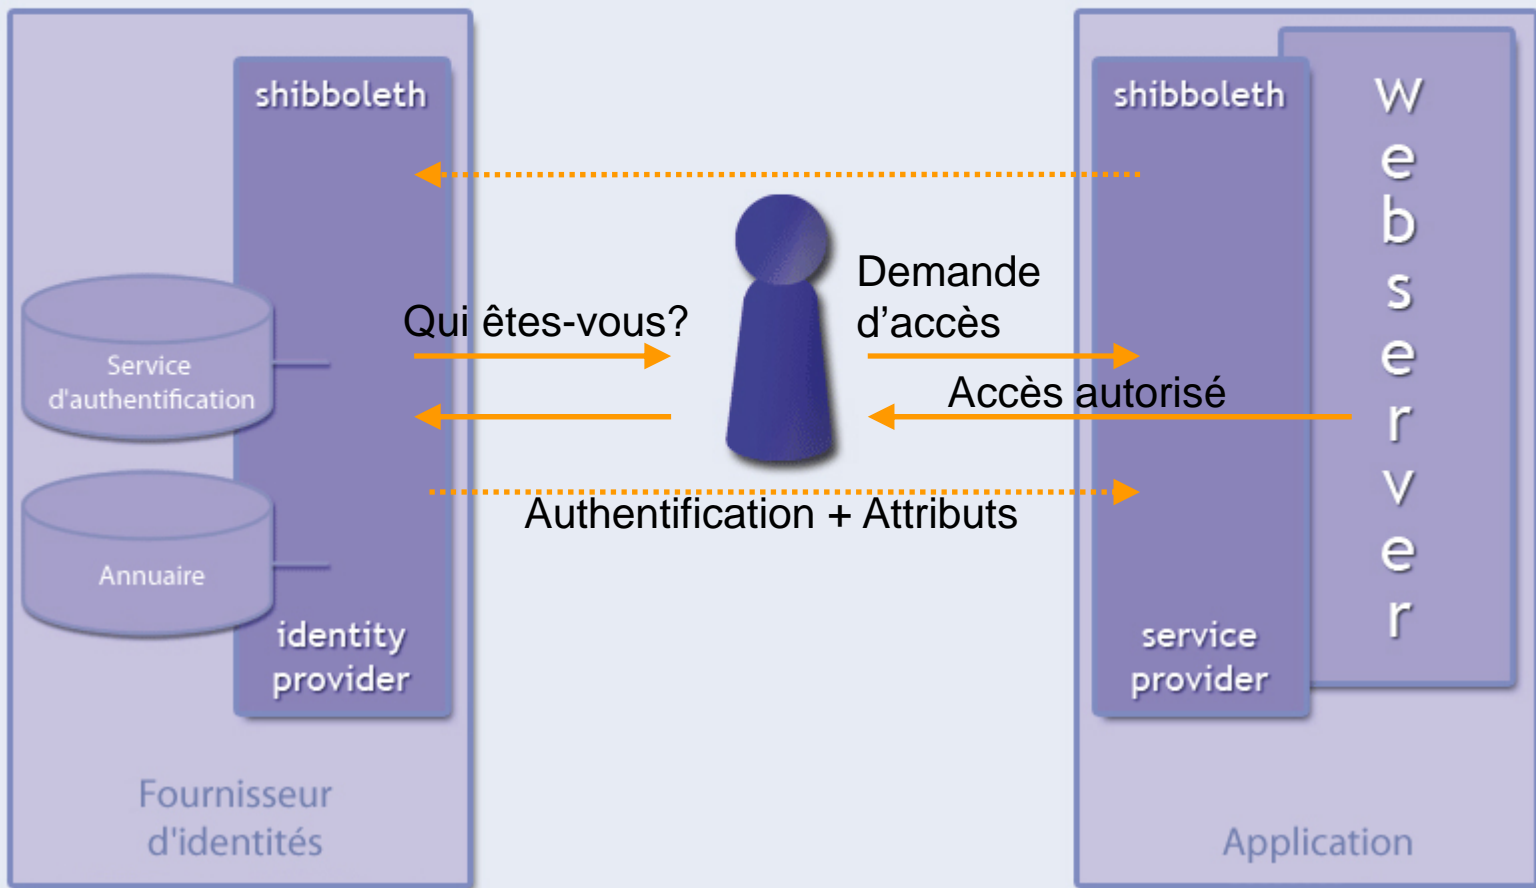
shibboleth

Service d'authentification

Annuaire

identity provider

Fournisseur d'identités

Qui êtes-vous?

Demande d’accès

Accès autorisé

Authentification + Attributs

shibboleth

service provider

W e b s e r v e r

Application